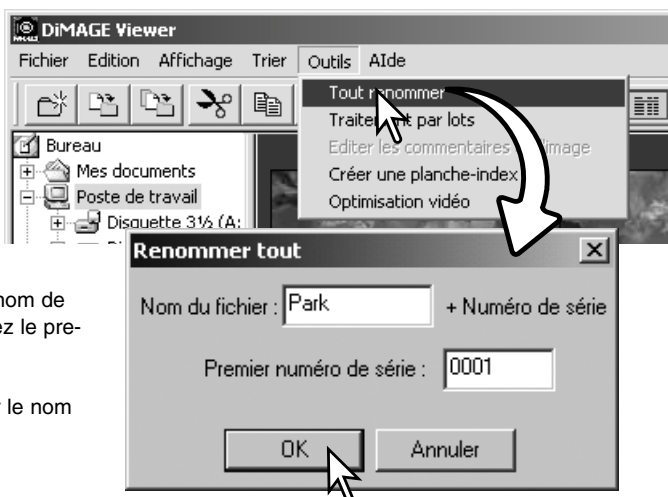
DiMAGE Viewer

Fichier Edition Affichage Trier Outils AIde

Tout renommer
Traitement par lots
Editer les commentaires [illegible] image
Créer une planche-index
Optimisation vidéo

Bureau
Mes documents
Poste de travail
Disquette 3½ (A:

Renommer tout

nom de
ez le pre-

le nom

Nom du fichier : Park + Numéro de série

Premier numéro de série : 0001

OK Annuler